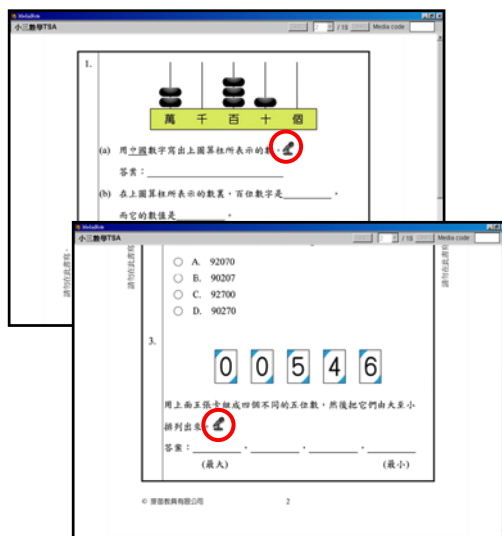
MediaBox
小三數學TSA
/ 18
Media code

1.

萬 千 百 十 個

(a) 用中國數字寫出上圖算柱所表示的數。

答案：

(b) 在上圖算柱所表示的數裏，百位數字是________，

而它的數值是________。

MediaBox
小三數學TSA
/ 18
Media code

請勿在此書寫

A. 92070
B. 90207
C. 92700
D. 90270

3.

0 0 5 4 6

用上面五張卡組成四個不同的五位數，然後把它們由大至小排列出來。

答案：________，________，________，________
(最大) (最小)

請勿在此書寫

© 齊齊教育有限公司 2